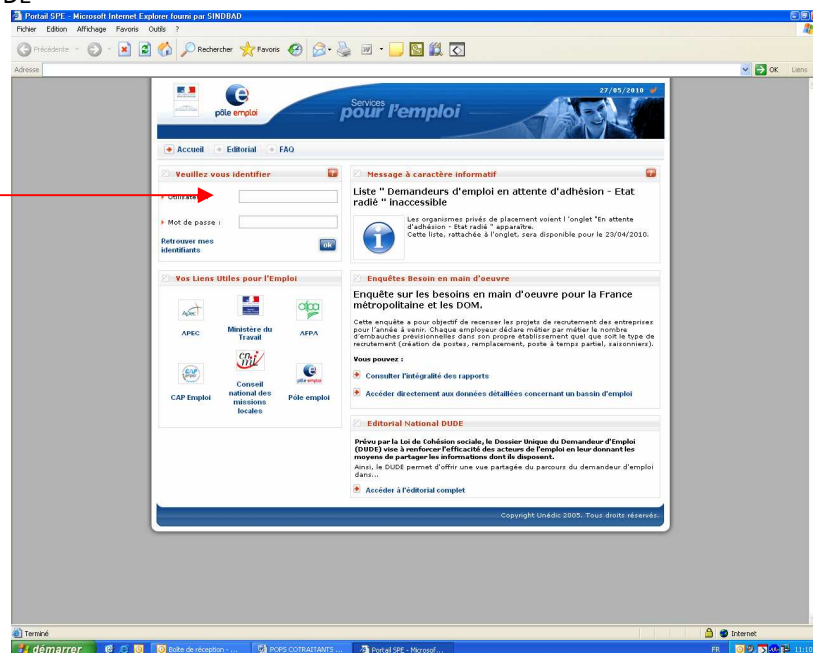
DE

Portail SPE - Microsoft Internet Explorer fourni par SINDBAD

Fichier Edition Affichage Favoris Outils ?

Précédente Rechercher Favoris

Adresse OK Liens

pôle emploi

Services pour l'emploi

27/05/2010

Accueil Editorial FAQ

Veuillez vous identifier

Utilisate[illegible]

Mot de passe :

Retrouver mes identifiants

ok

Message à caractère informatif

Liste " Demandeurs d'emploi en attente d'adhésion - Etat radié " inaccessible

Les organismes privés de placement voient l 'onglet "En attente d'adhésion - Etat radié " apparaître.
Cette liste, rattachée à l'onglet, sera disponible pour le 23/04/2010.

Vos Liens Utiles pour l'Emploi

APEC

Ministère du Travail

AFPA

CAP Emploi

Conseil national des missions locales

Pôle emploi

Enquêtes Besoin en main d'oeuvre

Enquête sur les besoins en main d'oeuvre pour la France métropolitaine et les DOM.

Cette enquête a pour objectif de recenser les projets de recrutement des entreprises pour l'année à venir. Chaque employeur déclare métier par métier le nombre d'embauches prévisionnelles dans son propre établissement quel que soit le type de recrutement (création de postes, remplacement, poste à temps partiel, saisonniers).

Vous pouvez :

Consulter l'intégralité des rapports

Accéder directement aux données détaillées concernant un bassin d'emploi

Editorial National DUDE

Prévu par la Loi de Cohésion sociale, le Dossier Unique du Demandeur d'Emploi (DUDE) vise à renforcer l'efficacité des acteurs de l'emploi en leur donnant les moyens de partager les informations dont ils disposent.
Ainsi, le DUDE permet d'offrir une vue partagée du parcours du demandeur d'emploi dans...

Accéder à l'éditorial complet

Copyright Unédic 2005. Tous droits réservés.

Terminé

Internet

démarrer

Boîte de réception - ...

POPS COTRAITANTS ...

Portail SPE - Microsof...

FR

11:10